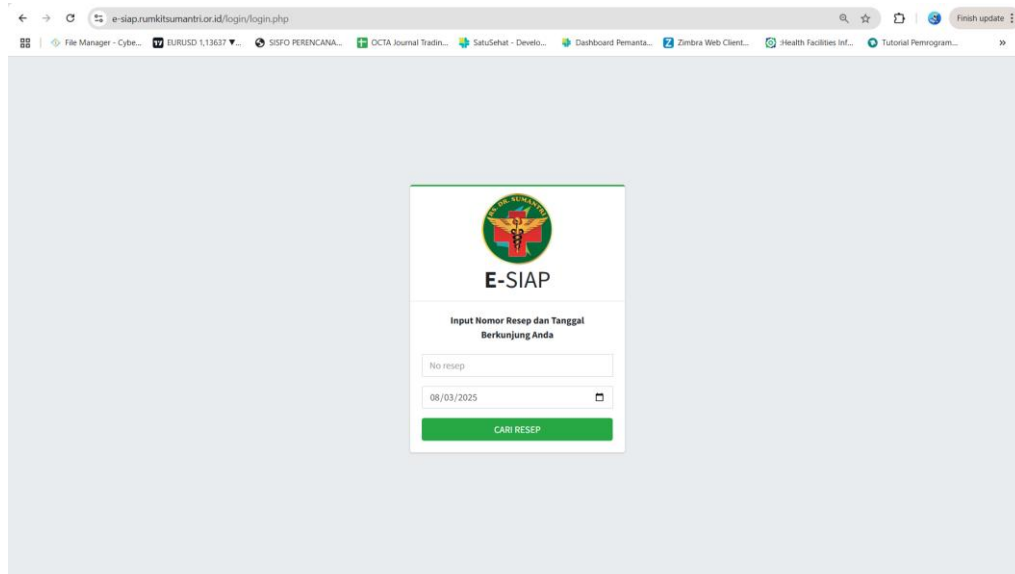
e-siap.rumkitsumantri.or.id/login/login.php

Finish update

File Manager - Cybe... EURUSD 1,13637 ▼... SISFO PERENCANA... OCTA Journal Tradin... SatuSehat - Develo... Dashboard Pemanta... Zimbra Web Client... :Health Facilities Inf... Tutorial Pemrogram... »

RS. DR. SUMANTRI

E-SIAP

Input Nomor Resep dan Tanggal Berkunjung Anda

No resep

08/03/2025

CARI RESEP